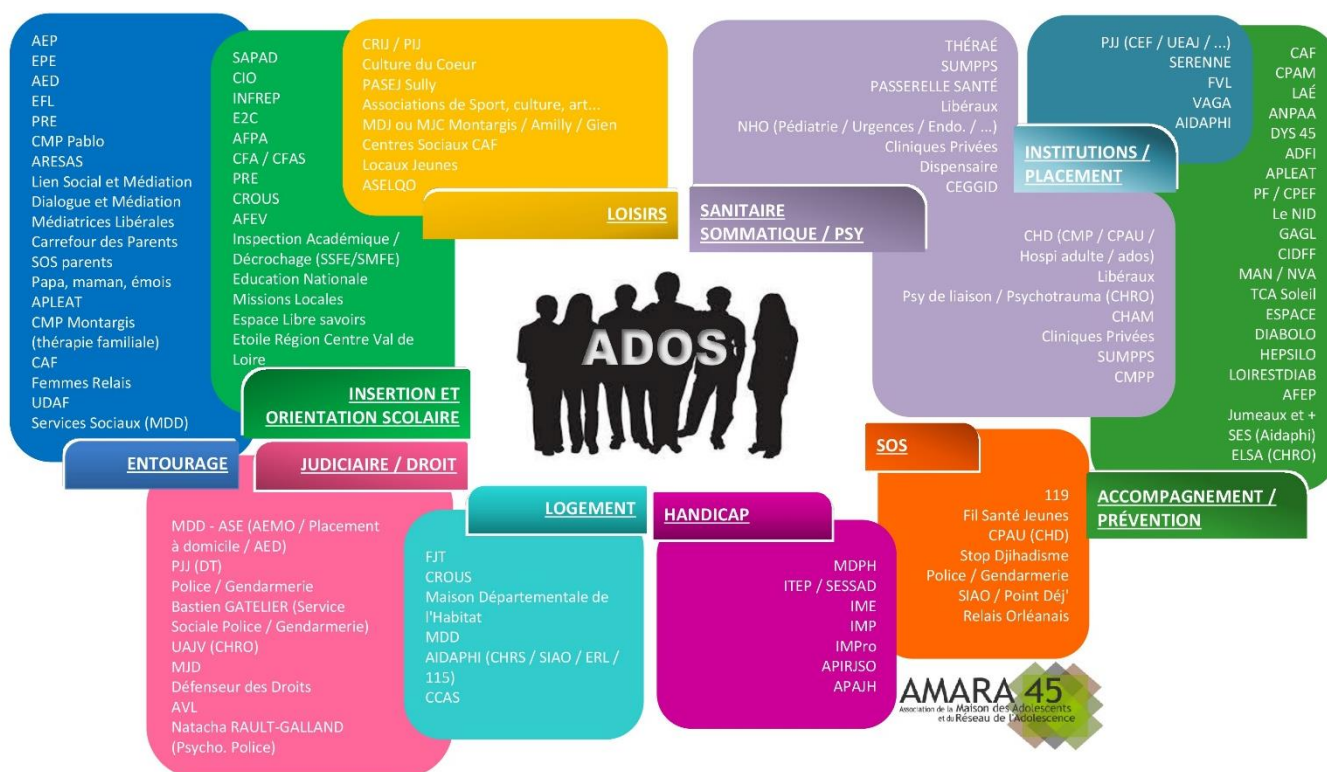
AEP
EPE
AED
EFL
PRE
CMP Pablo
ARESAS
Lien Social et Médiation
Dialogue et Médiation
Médiatrices Libérales
Carrefour des Parents
SOS parents
Papa, maman, émois
APLEAT
CMP Montargis (thérapie familiale)
CAF
Femmes Relais
UDAF
Services Sociaux (MDD)

ENTOURAGE

SAPAD
CIO
INFREP
E2C
AFPA
CFA / CFAS
PRE
CROUS
AFEV
Inspection Académique / Décrochage (SSFE/SMFE)
Education Nationale
Missions Locales
Espace Libre savoirs
Etoile Région Centre Val de Loire

INSERTION ET ORIENTATION SCOLAIRE

CRIJ / PIJ
Culture du Coeur
PASEJ Sully
Associations de Sport, culture, art...
MDJ ou MJC Montargis / Amilly / Gien
Centres Sociaux CAF
Locaux Jeunes
ASELQO

LOISIRS

THÉRAÉ
SUMPPS
PASSERELLE SANTÉ
Libéraux
NHO (Pédiatrie / Urgences / Endo. / ...)
Cliniques Privées
Dispensaire
CEGGID

SANITAIRE SOMMATIQUE / PSY

CHD (CMP / CPAU / Hospi adulte / ados)
Libéraux
Psy de liaison / Psychotrauma (CHRO)
CHAM
Cliniques Privées
SUMPPS
CMPP

PJJ (CEF / UEAJ / ...)
SERENNE
FVL
VAGA
AIDAPHI

INSTITUTIONS / PLACEMENT

CAF
CPAM
LAÉ
ANPAA
DYS 45
ADFI
APLEAT
PF / CPEF
Le NID
GAGL
CIDFF
MAN / NVA
TCA Soleil
ESPACE
DIABOLO
HEPSILO
LOIRESTDIAB
AFEP
Jumeaux et +
SES (Aidaphi)
ELSA (CHRO)

ACCOMPAGNEMENT / PRÉVENTION

ADOS

JUDICIAIRE / DROIT

MDD - ASE (AEMO / Placement à domicile / AED)
PJJ (DT)
Police / Gendarmerie
Bastien GATELIER (Service Sociale Police / Gendarmerie)
UAJV (CHRO)
MJD
Défenseur des Droits
AVL
Natacha RAULT-GALLAND (Psycho. Police)

LOGEMENT

FJT
CROUS
Maison Départementale de l'Habitat
MDD
AIDAPHI (CHRS / SIAO / ERL / 115)
CCAS

HANDICAP

MDPH
ITEP / SESSAD
IME
IMP
IMPro
APIRJSO
APAJH

SOS

119
Fil Santé Jeunes
CPAU (CHD)
Stop Djihadisme
Police / Gendarmerie
SIAO / Point Déj'
Relais Orléanais

AMARA 45
Association de la Maison des Adolescents et du Réseau de l'Adolescence